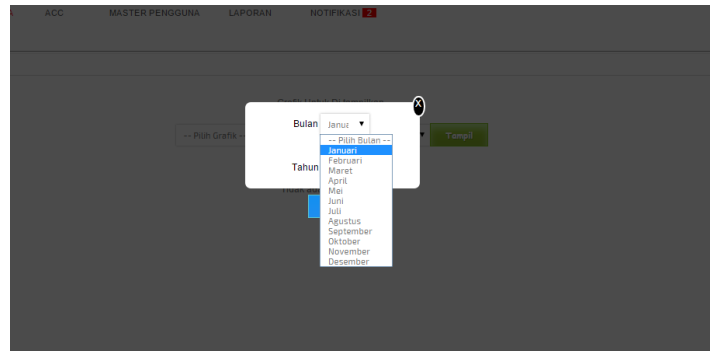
ACC MASTER PENGGUNA LAPORAN NOTIFIKASI 2

Grafik Untuk Di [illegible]

-- Pilih Grafik -- Tampil

X

Bulan Janua

-- Pilih Bulan --
Januari
Februari
Maret
April
Mei
Juni
Juli
Agustus
September
Oktober
November
Desember

Tahun

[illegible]